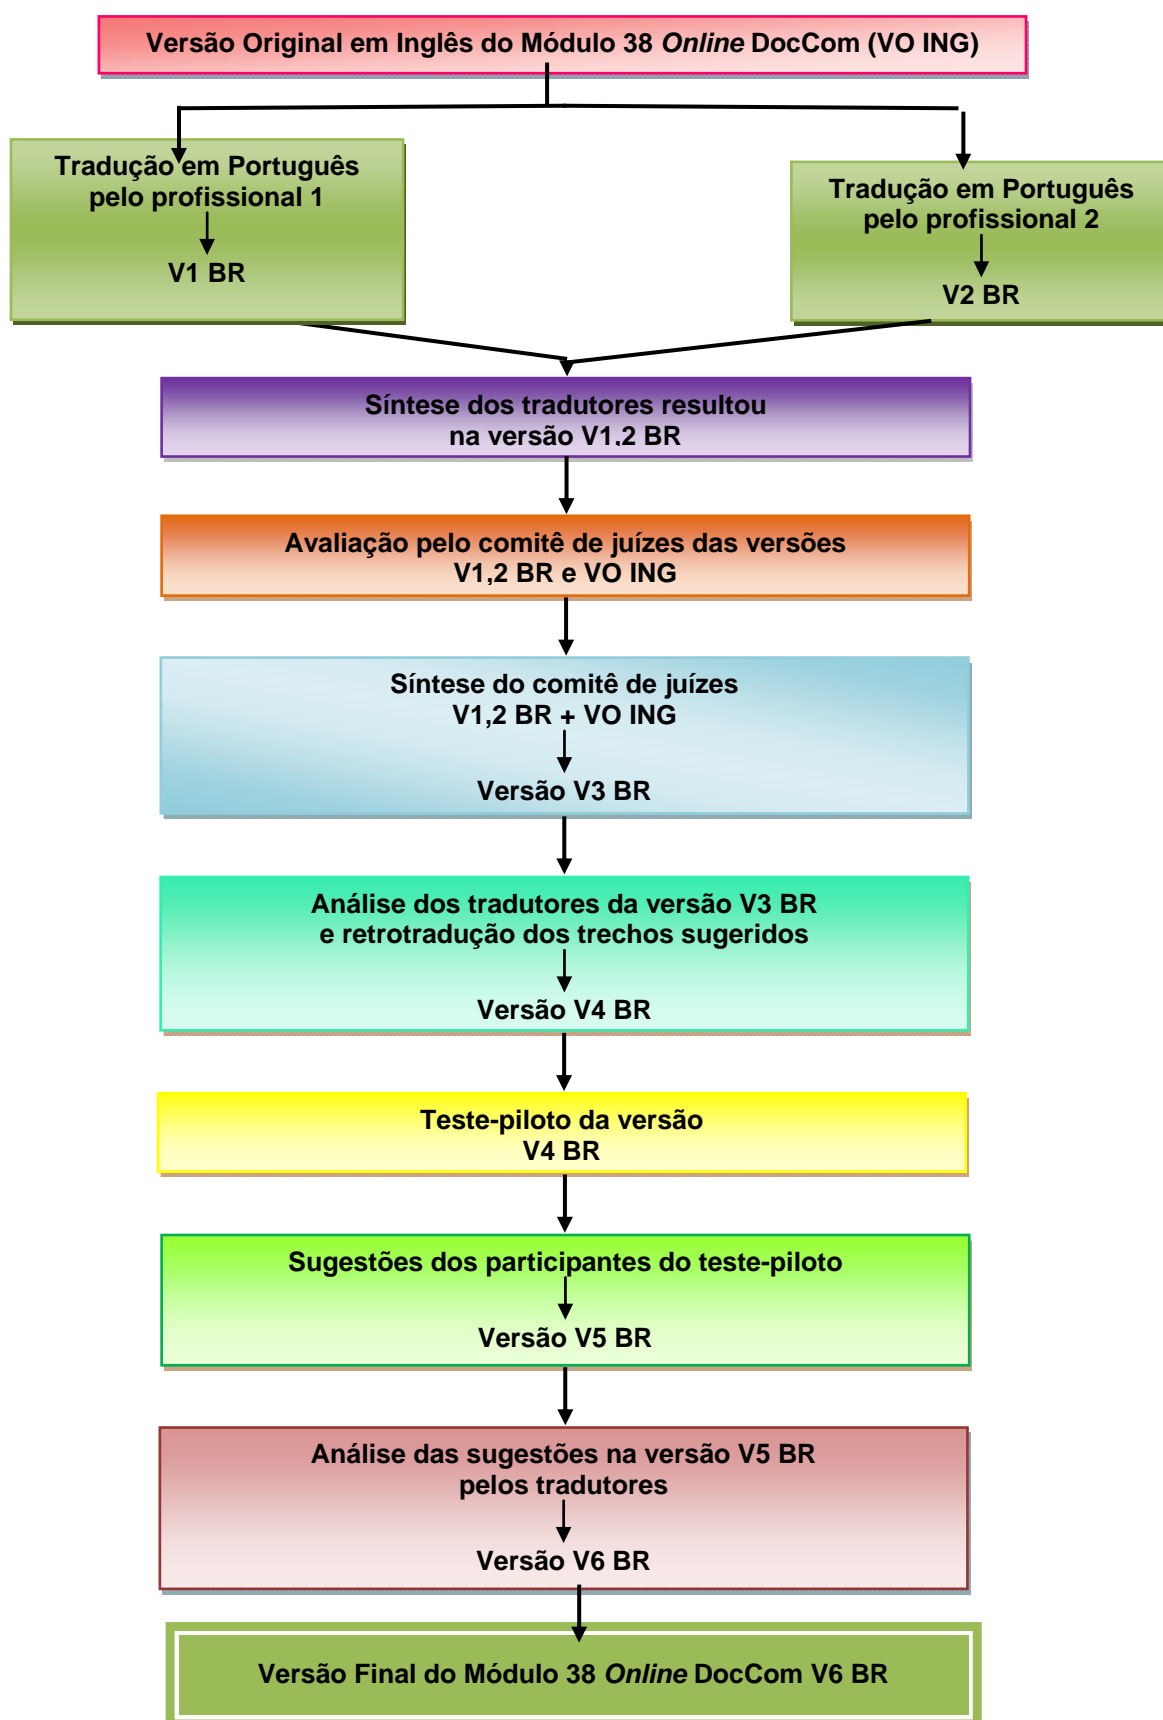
Versão Original em Inglês do Módulo 38 *Online* DocCom (VO ING)

Tradução em Português pelo profissional 1

V1 BR

Tradução em Português pelo profissional 2

V2 BR

Síntese dos tradutores resultou na versão V1.2 BR

Avaliação pelo comitê de juízes das versões V1,2 BR e VO ING

Síntese do comitê de juízes V1,2 BR + VO ING

Versão V3 BR

Análise dos tradutores da versão V3 BR e retrotradução dos trechos sugeridos

Versão V4 BR

Teste-piloto da versão V4 BR

Sugestões dos participantes do teste-piloto

Versão V5 BR

Análise das sugestões na versão V5 BR pelos tradutores

Versão V6 BR

Versão Final do Módulo 38 *Online* DocCom V6 BR